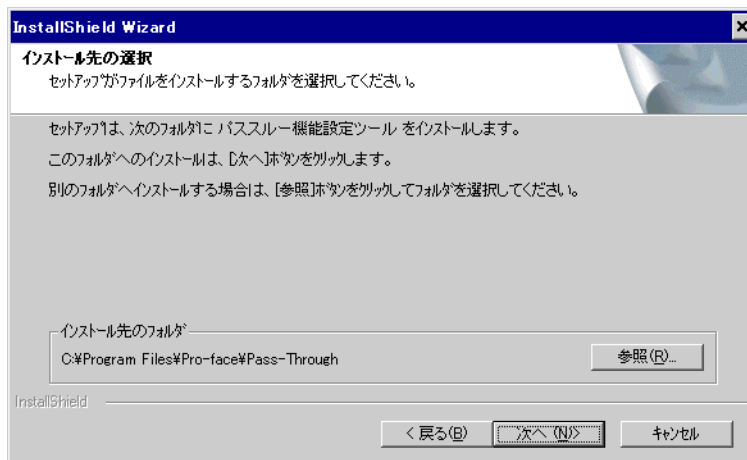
InstallShield Wizard

×

インストール先の選択

セットアップがファイルをインストールするフォルダを選択してください。

セットアップは、次のフォルダに パススルー機能設定ツール をインストールします。

このフォルダへのインストールは、[次へ]ボタンをクリックします。

別のフォルダへインストールする場合は、[参照]ボタンをクリックしてフォルダを選択してください。

インストール先のフォルダ

C:¥Program Files¥Pro-face¥Pass-Through

参照(R)...

InstallShield

< 戻る(B)

次へ (N)>

キャンセル